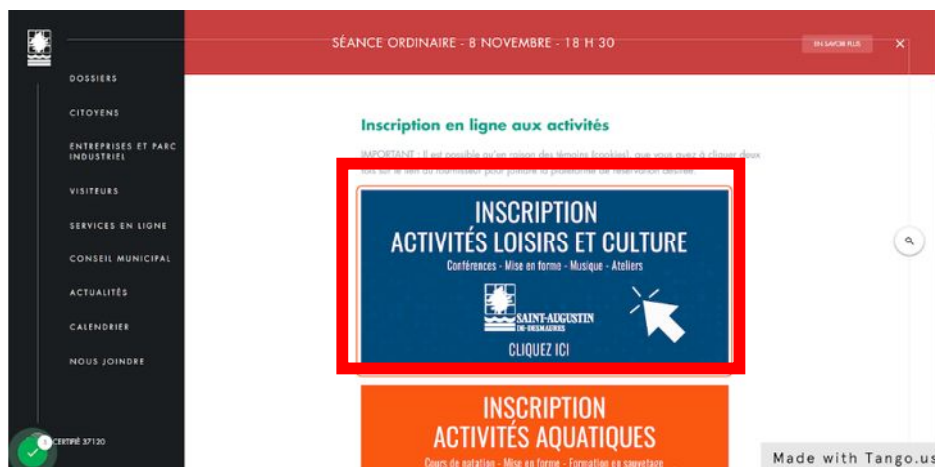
SÉANCE ORDINAIRE - 8 NOVEMBRE - 18 H 30

EN SAVOIR PLUS

×

DOSSIERS

CITOYENS

ENTREPRISES ET PARC INDUSTRIEL

VISITEURS

SERVICES EN LIGNE

CONSEIL MUNICIPAL

ACTUALITÉS

CALENDRIER

NOUS JOINDRE

CERTIFIÉ 37120

Inscription en ligne aux activités

IMPORTANT : Il est possible qu'en raison des témoins (cookies), que vous ayez à cliquer deux fois sur le lien du fournisseur pour joindre la plateforme de réservation désirée.

INSCRIPTION
ACTIVITÉS LOISIRS ET CULTURE
Conférences - Mise en forme - Musique - Ateliers

SAINT-AUGUSTIN DE-DESMAURES

CLIQUEZ ICI

INSCRIPTION
ACTIVITÉS AQUATIQUES
Cours de natation - Mise en forme - Formation en sauvetage

Made with Tango.us